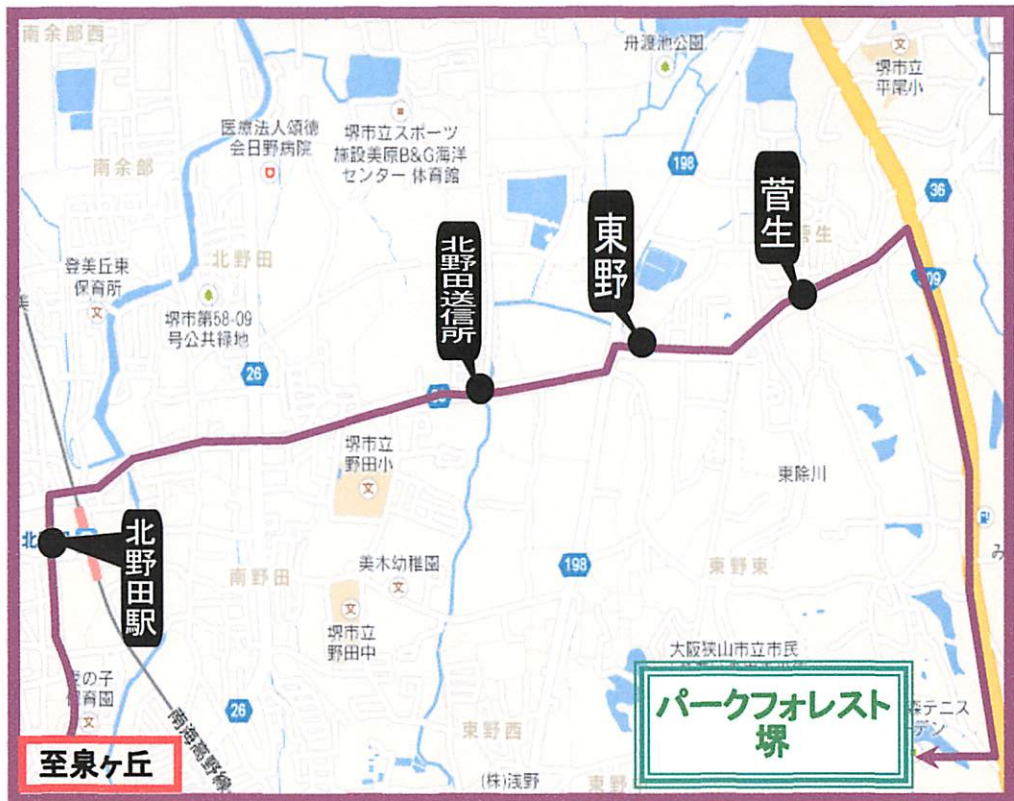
南余部西

舟渡池公園

堺市立平尾小

医療法人頌徳会日野病院

堺市立スポーツ施設美原B&G海洋センター 体育館

198

36

南余部

菅生

東野

北野田送信所

北野田

登美丘東保育所

堺市第58-09号公共緑地

26

309

堺市立野田小

東除川

北野田駅

北

美木幼稚園

198

南野田

東野東

堺市立野田中

大阪狭山市立市民

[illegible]の子保育園

26

南海高野線

東野西

テニス
デン

パークフォレスト堺

至泉ヶ丘

(株)浅野

東野

み